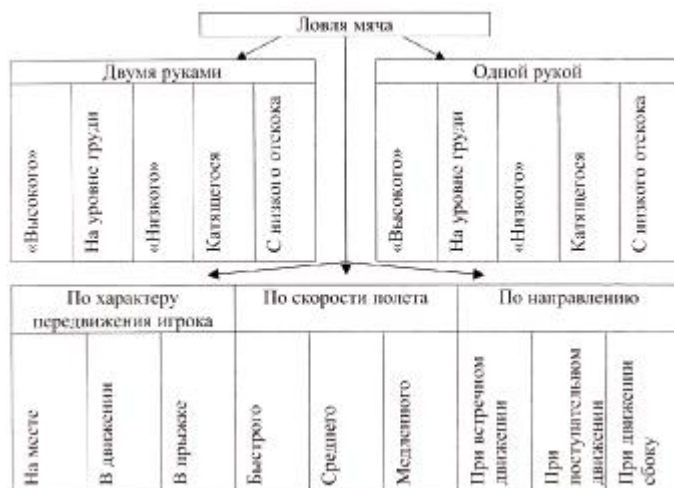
Ловля мяча

Двумя руками
«Высокого»
На уровне груди
«Низкого»
Катящегося
С низкого отскока

Одной рукой
«Высокого»
На уровне груди
«Низкого»
Катящегося
С низкого отскока

По характеру передвижения игрока
На месте
В движении
В прыжке

По скорости полета
Быстрого
Среднего
Медленного

По направлению
При встречном движении
При поступательном движении
При движении сбоку